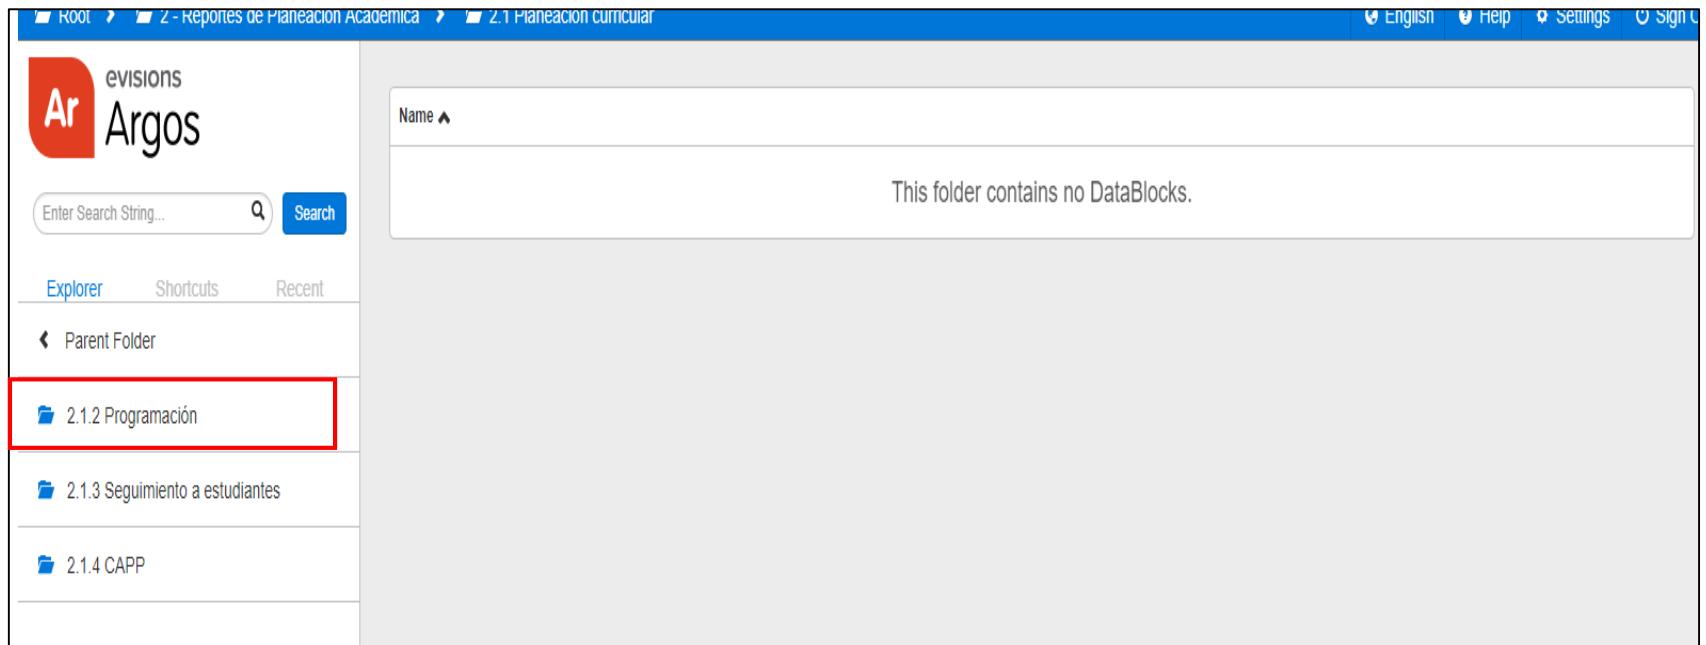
Root › 2 - Reportes de Planeación Académica › 2.1 Planeación curricular

English Help Settings Sign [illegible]

Ar evisions Argos

Enter Search String... Search

Explorer Shortcuts Recent

Parent Folder

2.1.2 Programación

2.1.3 Seguimiento a estudiantes

2.1.4 CAPP

Name

This folder contains no DataBlocks.